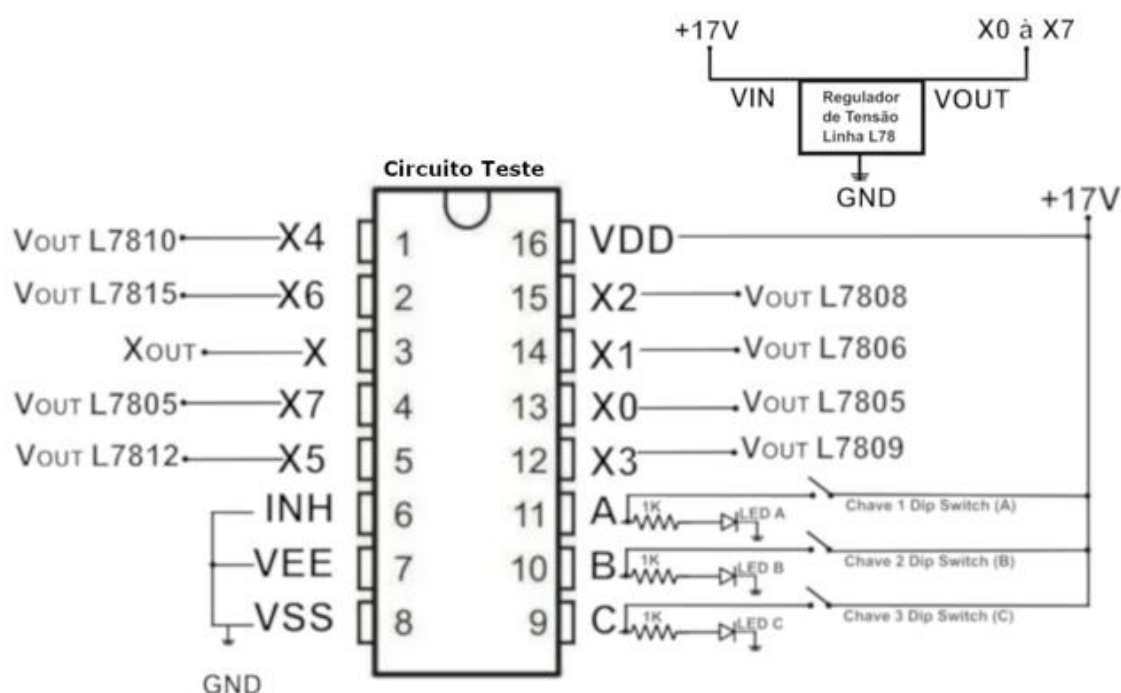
+17V
X0 à X7
VIN
Regulador de Tensão Linha L78
VOUT
GND

Circuito Teste
+17V

VOUT L7810 X4 1
VOUT L7815 X6 2
XOUT X 3
VOUT L7805 X7 4
VOUT L7812 X5 5
INH 6
VEE 7
VSS 8
GND

16 VDD
15 X2 VOUT L7808
14 X1 VOUT L7806
13 X0 VOUT L7805
12 X3 VOUT L7809
11 A 1K LED A Chave 1 Dip Switch (A)
10 B 1K LED B Chave 2 Dip Switch (B)
9 C 1K LED C Chave 3 Dip Switch (C)